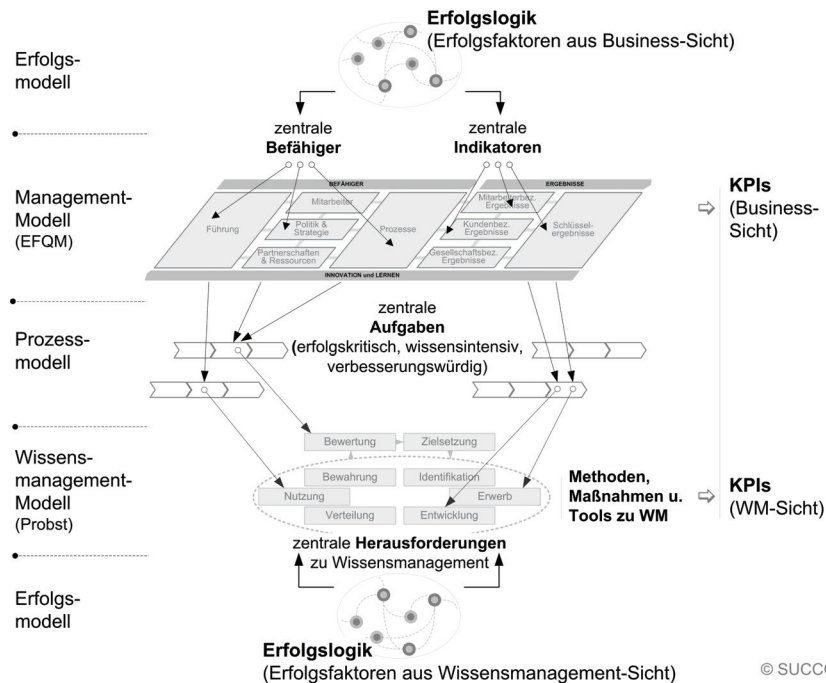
Erfolgslogik
(Erfolgsfaktoren aus Business-Sicht)

Erfolgs-modell

zentrale
Befähiger

zentrale
Indikatoren

Management-Modell
(EFQM)

BEFÄHIGER

ERGEBNISSE

Mitarbeiter

Führung

Politik & Strategie

Prozesse

Partnerschaften & Ressourcen

Mitarbeiterbez. Ergebnisse

Kundenbez. Ergebnisse

Schlüssel-ergebnisse

Gesellschaftsbez. Ergebnisse

INNOVATION und LERNEN

KPIs
(Business-Sicht)

zentrale
Aufgaben
(erfolgskritisch, wissensintensiv, verbesserungswürdig)

Prozess-modell

Wissens-management-Modell
(Probst)

Bewertung

Zielsetzung

Bewahrung

Identifikation

Nutzung

Erwerb

Verteilung

Entwicklung

Methoden, Maßnahmen u. Tools zu WM

KPIs
(WM-Sicht)

zentrale Herausforderungen
zu Wissensmanagement

Erfolgs-modell

Erfolgslogik
(Erfolgsfaktoren aus Wissensmanagement-Sicht)

© SUCC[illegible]